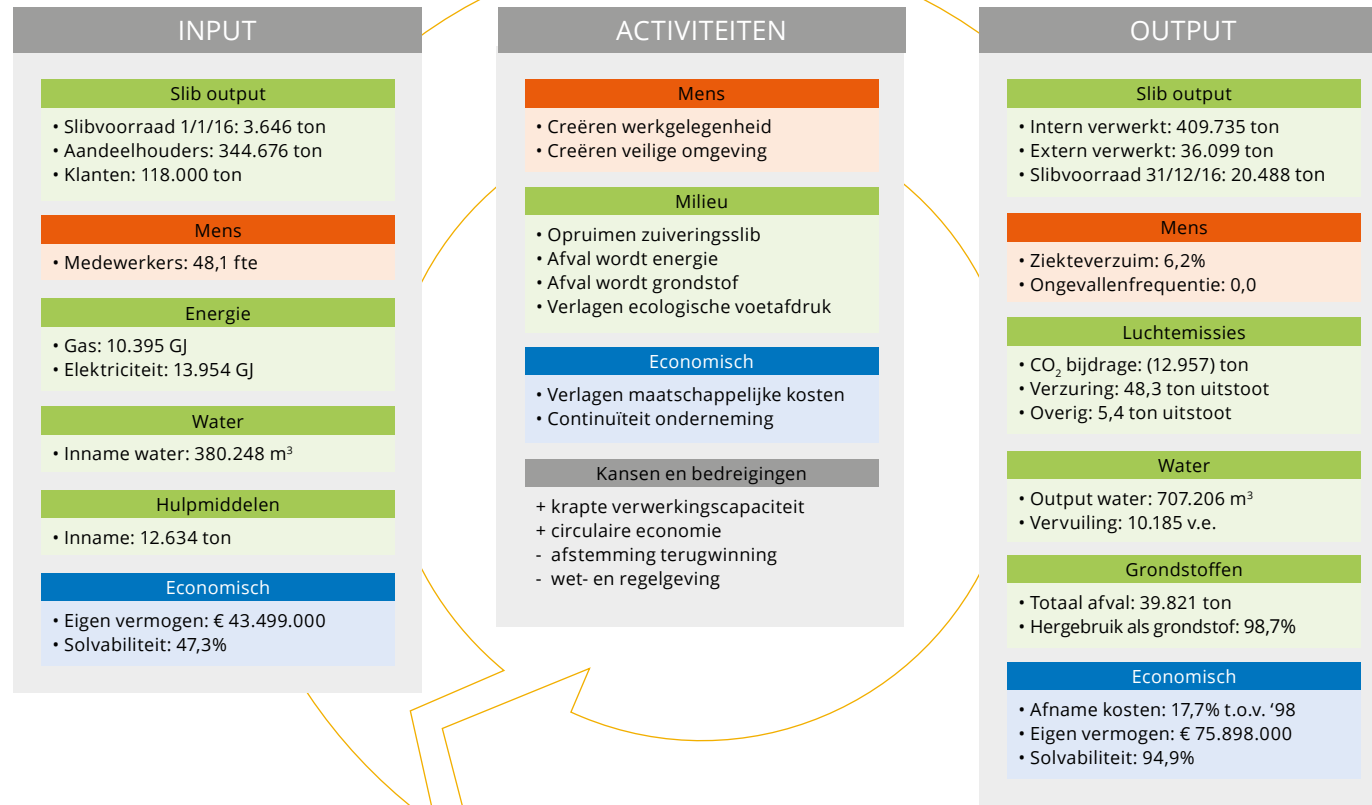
INPUT

Slib output
• Slibvoorraad 1/1/16: 3.646 ton
• Aandeelhouders: 344.676 ton
• Klanten: 118.000 ton

Mens
• Medewerkers: 48,1 fte

Energie
• Gas: 10.395 GJ
• Elektriciteit: 13.954 GJ

Water
• Inname water: 380.248 m$^3$

Hulpmiddelen
• Inname: 12.634 ton

Economisch
• Eigen vermogen: € 43.499.000
• Solvabiliteit: 47,3%

ACTIVITEITEN

Mens
• Creëren werkgelegenheid
• Creëren veilige omgeving

Milieu
• Opruimen zuiveringsslib
• Afval wordt energie
• Afval wordt grondstof
• Verlagen ecologische voetafdruk

Economisch
• Verlagen maatschappelijke kosten
• Continuïteit onderneming

Kansen en bedreigingen
+ krapte verwerkingscapaciteit
+ circulaire economie
- afstemming terugwinning
- wet- en regelgeving

OUTPUT

Slib output
• Intern verwerkt: 409.735 ton
• Extern verwerkt: 36.099 ton
• Slibvoorraad 31/12/16: 20.488 ton

Mens
• Ziekteverzuim: 6,2%
• Ongevallenfrequentie: 0,0

Luchtemissies
• $CO_2$ bijdrage: (12.957) ton
• Verzuring: 48,3 ton uitstoot
• Overig: 5,4 ton uitstoot

Water
• Output water: 707.206 m$^3$
• Vervuiling: 10.185 v.e.

Grondstoffen
• Totaal afval: 39.821 ton
• Hergebruik als grondstof: 98,7%

Economisch
• Afname kosten: 17,7% t.o.v. '98
• Eigen vermogen: € 75.898.000
• Solvabiliteit: 94,9%